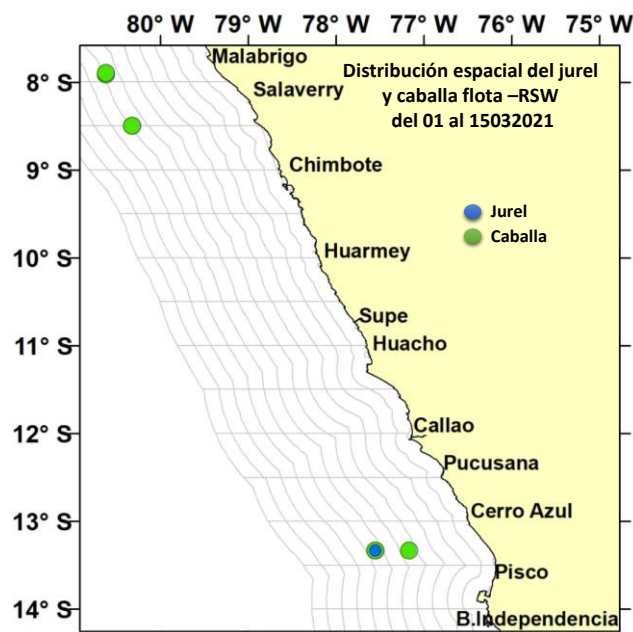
80° W 79° W 78° W 77° W 76° W 75° W

8° S
9° S
10° S
11° S
12° S
13° S
14° S

Distribución espacial del jurel y caballa flota –RSW del 01 al 15032021

Jurel
Caballa

Malabrigo
Salaverry
Chimbote
Huarmey
Supe
Huacho
Callao
Pucusana
Cerro Azul
Pisco
B.Independencia